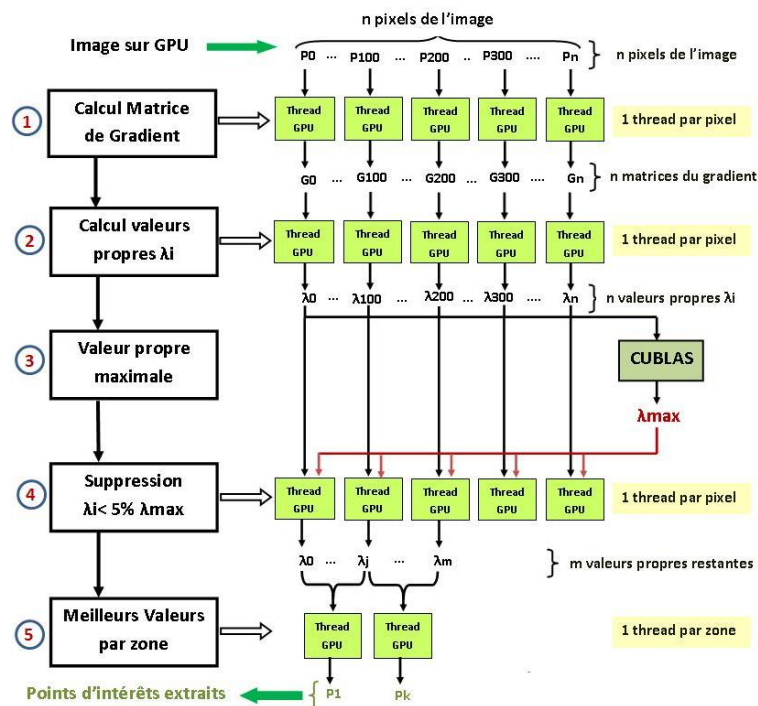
n pixels de l'image

Image sur GPU

P0 ... P100 ... P200 ... P300 .... Pn

n pixels de l'image

1

Calcul Matrice de Gradient

Thread GPU

Thread GPU

Thread GPU

Thread GPU

Thread GPU

1 thread par pixel

G0 ... G100 ... G200 ... G300 .... Gn

n matrices du gradient

2

Calcul valeurs propres λi

Thread GPU

Thread GPU

Thread GPU

Thread GPU

Thread GPU

1 thread par pixel

λ0 ... λ100 ... λ200 ... λ300 .... λn

n valeurs propres λi

3

Valeur propre maximale

CUBLAS

λmax

4

Suppression λi< 5% λmax

Thread GPU

Thread GPU

Thread GPU

Thread GPU

Thread GPU

1 thread par pixel

λ0 ... λj ... λm

m valeurs propres restantes

5

Meilleurs Valeurs par zone

Thread GPU

Thread GPU

1 thread par zone

Points d'intérêts extraits

P1

Pk